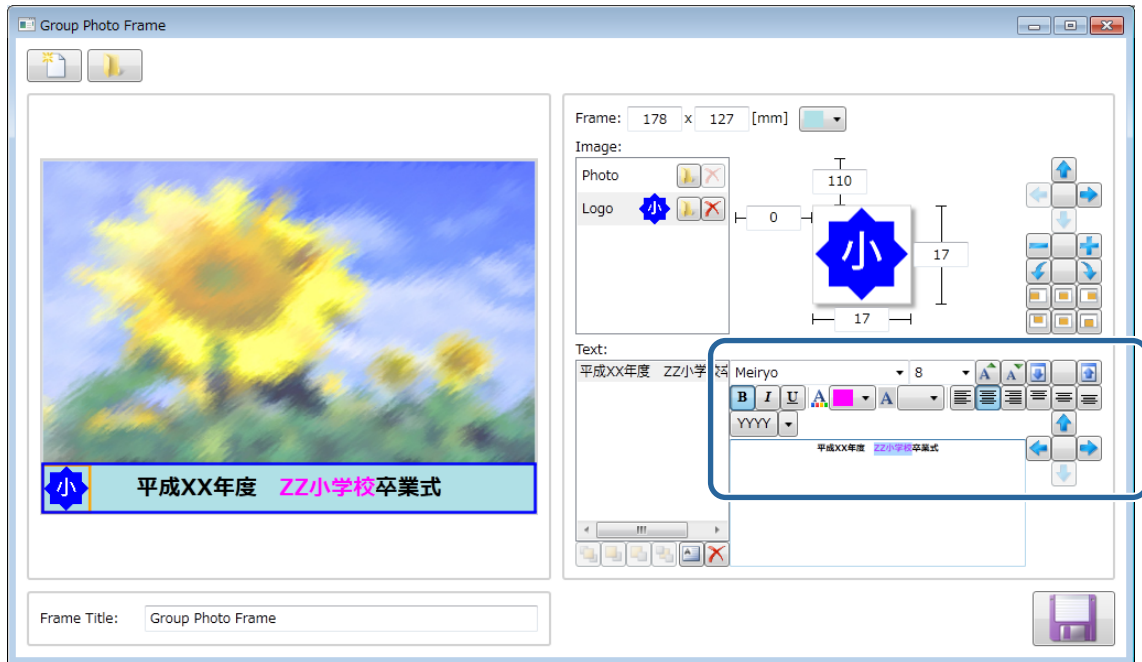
Group Photo Frame

小 平成XX年度 ZZ小学校卒業式

Frame: 178 x 127 [mm]

Image:

Photo

Logo 小

110

0

小

17

17

Text:

平成XX年度 ZZ小学校

Meiryo 8

B I U A A

YYYY

平成XX年度 ZZ小学校卒業式

Frame Title: Group Photo Frame